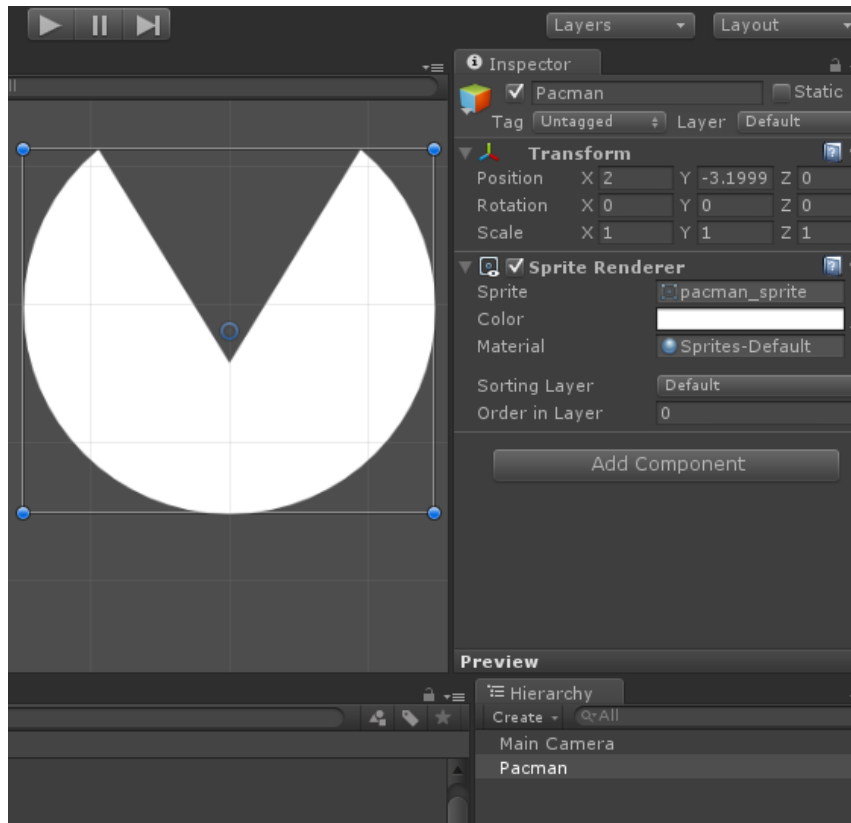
Layers
Layout
Inspector
Pacman
Static
Tag Untagged
Layer Default
Transform
Position X 2 Y -3.1999 Z 0
Rotation X 0 Y 0 Z 0
Scale X 1 Y 1 Z 1
Sprite Renderer
Sprite pacman_sprite
Color
Material Sprites-Default
Sorting Layer Default
Order in Layer 0
Add Component
Preview
Hierarchy
Create
Q▾All
Main Camera
Pacman